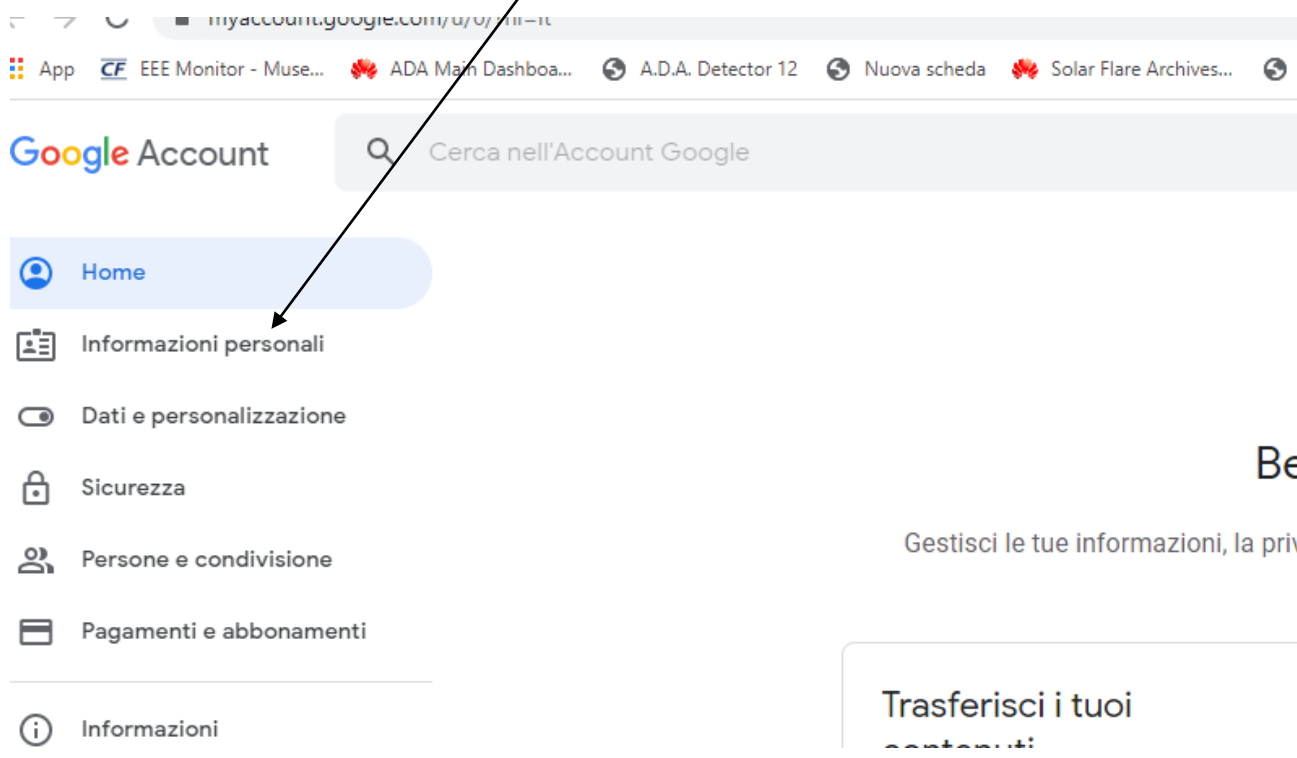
myaccount.google.com/u/0/?hl=it

App EEE Monitor - Muse... ADA Main Dashboa... A.D.A. Detector 12 Nuova scheda Solar Flare Archives...

Google Account

Cerca nell'Account Google

Home

Informazioni personali

Dati e personalizzazione

Sicurezza

Persone e condivisione

Pagamenti e abbonamenti

Informazioni

Be

Gestisci le tue informazioni, la priv

Trasferisci i tuoi

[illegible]